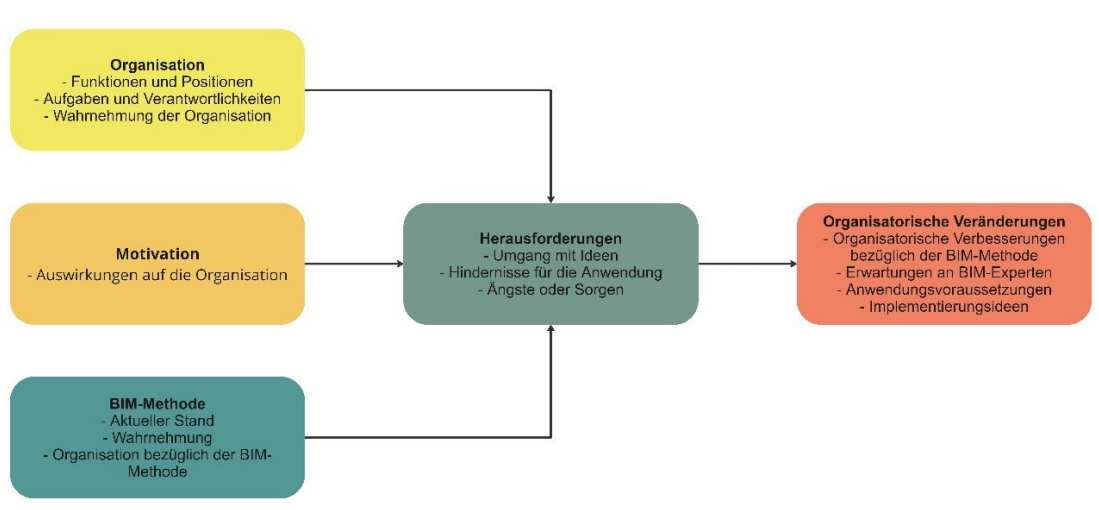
**Organisation**
- Funktionen und Positionen
- Aufgaben und Verantwortlichkeiten
- Wahrnehmung der Organisation

**Motivation**
- Auswirkungen auf die Organisation

**BIM-Methode**
- Aktueller Stand
- Wahrnehmung
- Organisation bezüglich der BIM-Methode

**Herausforderungen**
- Umgang mit Ideen
- Hindernisse für die Anwendung
- Ängste oder Sorgen

**Organisatorische Veränderungen**
- Organisatorische Verbesserungen bezüglich der BIM-Methode
- Erwartungen an BIM-Experten
- Anwendungsvoraussetzungen
- Implementierungsideen